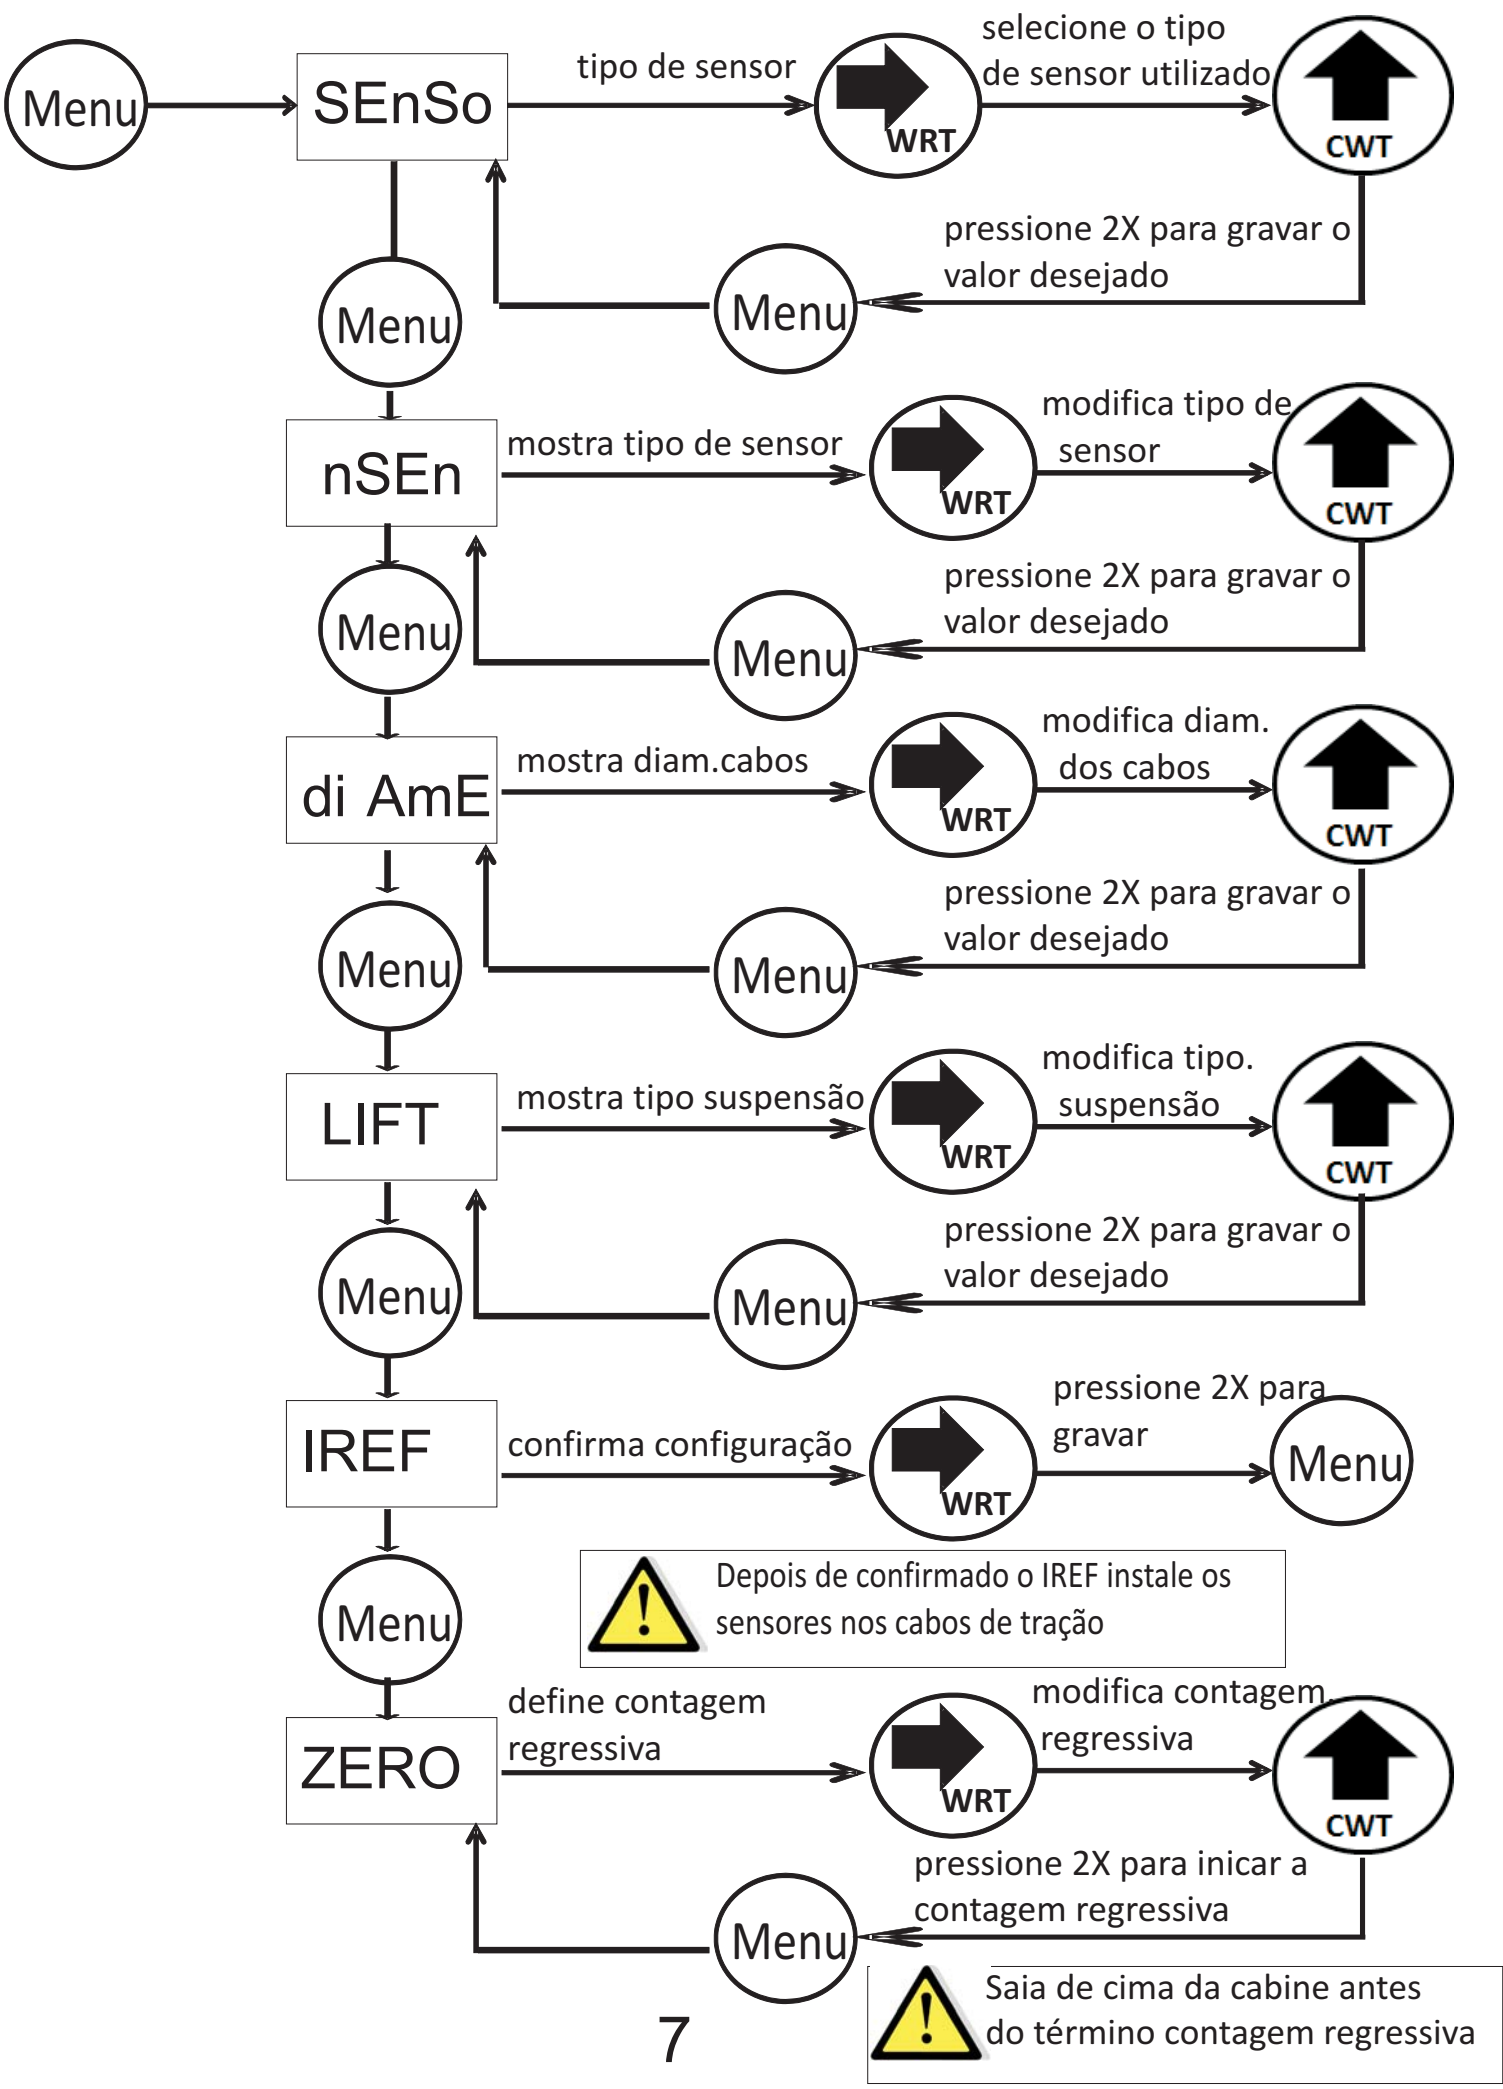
Menu
SEnSo
tipo de sensor
WRT
selecione o tipo de sensor utilizado
CWT
pressione 2X para gravar o valor desejado
Menu
Menu

nSEn
mostra tipo de sensor
WRT
modifica tipo de sensor
CWT
pressione 2X para gravar o valor desejado
Menu
Menu

di AmE
mostra diam.cabos
WRT
modifica diam. dos cabos
CWT
pressione 2X para gravar o valor desejado
Menu
Menu

LIFT
mostra tipo suspensão
WRT
modifica tipo. suspensão
CWT
pressione 2X para gravar o valor desejado
Menu
Menu

IREF
confirma configuração
WRT
pressione 2X para gravar
Menu

Depois de confirmado o IREF instale os sensores nos cabos de tração

Menu

ZERO
define contagem regressiva
WRT
modifica contagem regressiva
CWT
pressione 2X para inicar a contagem regressiva
Menu

Saia de cima da cabine antes do término contagem regressiva

7